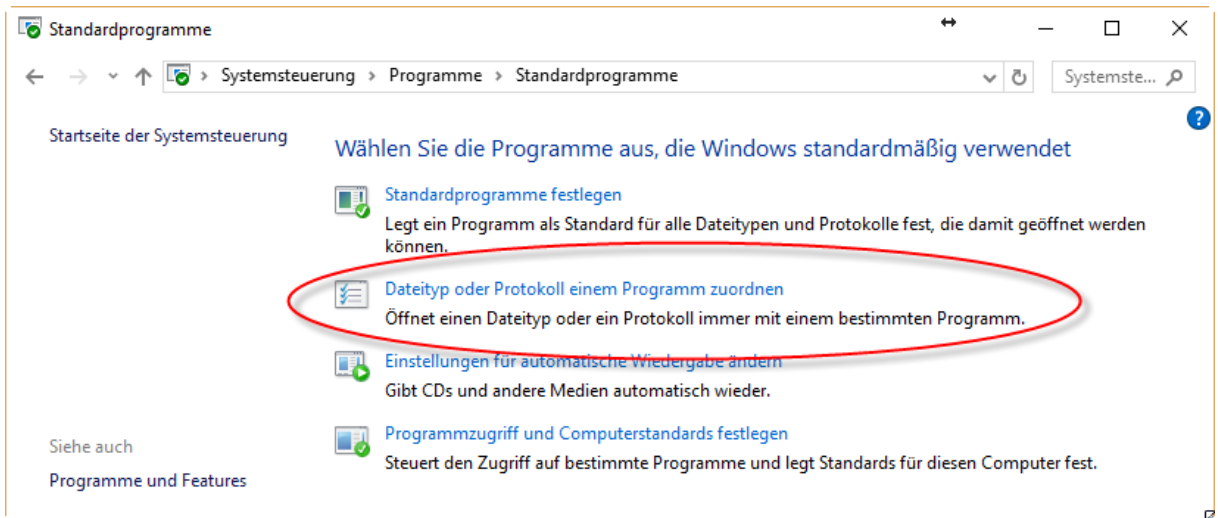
Standardprogramme

Systemsteuerung › Programme › Standardprogramme

Systemste...

Startseite der Systemsteuerung

Wählen Sie die Programme aus, die Windows standardmäßig verwendet

Standardprogramme festlegen
Legt ein Programm als Standard für alle Dateitypen und Protokolle fest, die damit geöffnet werden können.

Dateityp oder Protokoll einem Programm zuordnen
Öffnet einen Dateityp oder ein Protokoll immer mit einem bestimmten Programm.

Einstellungen für automatische Wiedergabe ändern
Gibt CDs und andere Medien automatisch wieder.

Siehe auch

Programme und Features

Programmzugriff und Computerstandards festlegen
Steuert den Zugriff auf bestimmte Programme und legt Standards für diesen Computer fest.